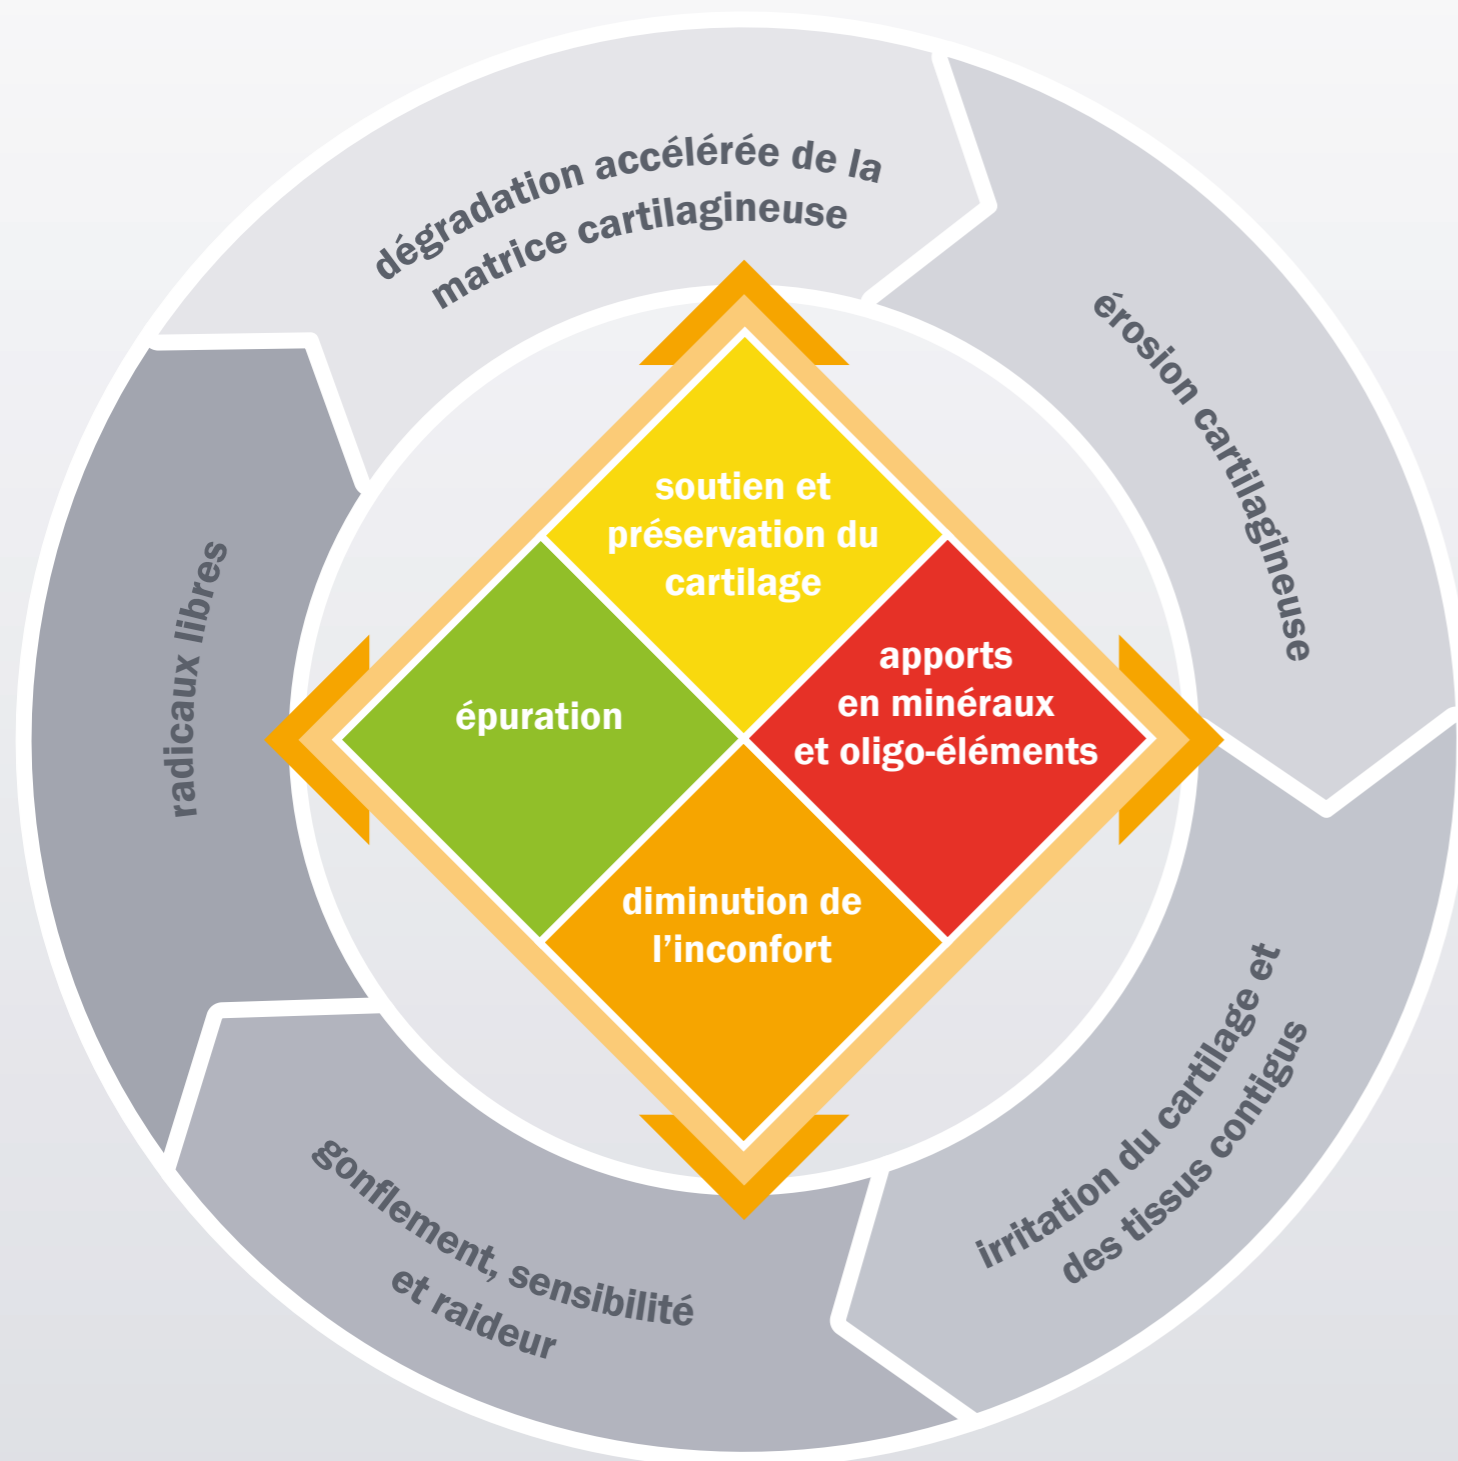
dégradation accélérée de la matrice cartilagineuse

érosion cartilagineuse

irritation du cartilage et des tissus contigus

gonflement, sensibilité et raideur

radicaux libres

soutien et préservation du cartilage

épuration

apports en minéraux et oligo-éléments

diminution de l'inconfort